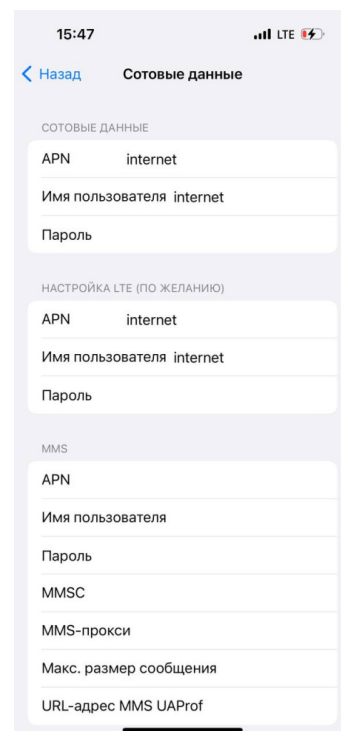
15:47
LTE

Назад
Сотовые данные

СОТОВЫЕ ДАННЫЕ
APN internet
Имя пользователя internet
Пароль

НАСТРОЙКА LTE (ПО ЖЕЛАНИЮ)
APN internet
Имя пользователя internet
Пароль

MMS
APN
Имя пользователя
Пароль
MMSC
MMS-прокси
Макс. размер сообщения
URL-адрес MMS UAProf